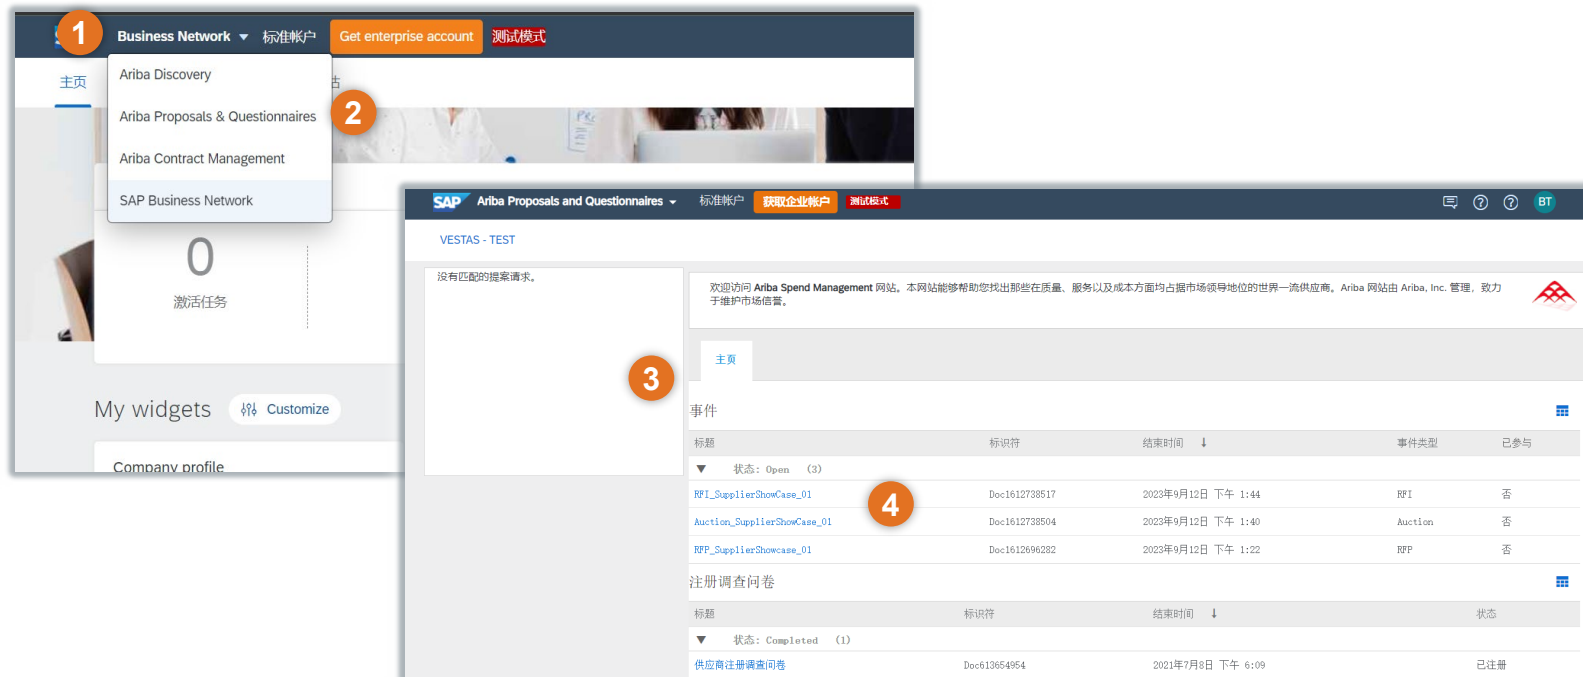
1 Business Network 标准帐户 Get enterprise account 测试模式

主页

Ariba Discovery

Ariba Proposals & Questionnaires

Ariba Contract Management

SAP Business Network

2

0

激活任务

My widgets Customize

Company profile

SAP Ariba Proposals and Questionnaires 标准帐户 获取企业帐户 测试模式 BT

VESTAS - TEST

没有匹配的提案请求。

欢迎访问 Ariba Spend Management 网站。本网站能够帮助您找出那些在质量、服务以及成本方面均占据市场领导地位的世界一流供应商。Ariba 网站由 Ariba, Inc. 管理，致力于维护市场信誉。

3

主页

事件

| 标题 | 标识符 | 结束时间 ↓ | 事件类型 | 已参与 |
|---|---|---|---|---|
| ▼ 状态: Open (3) | | | | |
| RFI_SupplierShowCase_01 | Doc1612738517 | 2023年9月12日 下午 1:44 | RFI | 否 |
| Auction_SupplierShowCase_01 | Doc1612738504 | 2023年9月12日 下午 1:40 | Auction | 否 |
| RFP_SupplierShowcase_01 | Doc1612696282 | 2023年9月12日 下午 1:22 | RFP | 否 |

4

注册调查问卷

| 标题 | 标识符 | 结束时间 ↓ | 状态 |
|---|---|---|---|
| ▼ 状态: Completed (1) | | | |
| 供应商注册调查问卷 | Doc613654954 | 2021年7月8日 下午 6:09 | 已注册 |